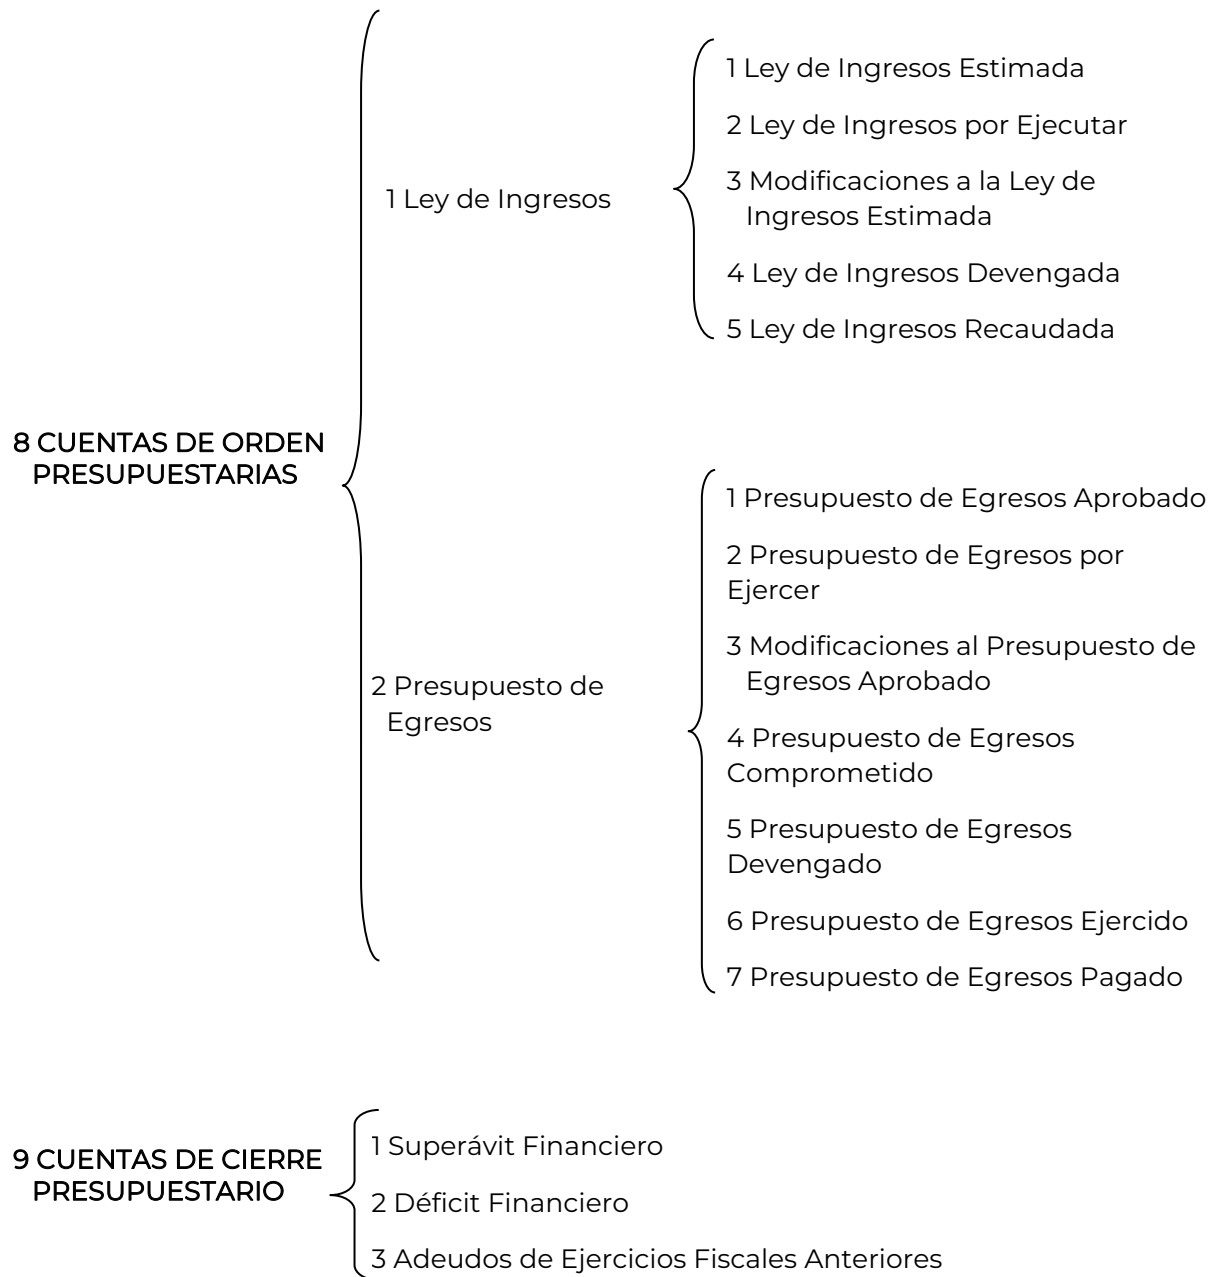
8 CUENTAS DE ORDEN PRESUPUESTARIAS

1 Ley de Ingresos

1 Ley de Ingresos Estimada

2 Ley de Ingresos por Ejecutar

3 Modificaciones a la Ley de Ingresos Estimada

4 Ley de Ingresos Devengada

5 Ley de Ingresos Recaudada

2 Presupuesto de Egresos

1 Presupuesto de Egresos Aprobado

2 Presupuesto de Egresos por Ejercer

3 Modificaciones al Presupuesto de Egresos Aprobado

4 Presupuesto de Egresos Comprometido

5 Presupuesto de Egresos Devengado

6 Presupuesto de Egresos Ejercido

7 Presupuesto de Egresos Pagado

9 CUENTAS DE CIERRE PRESUPUESTARIO

1 Superávit Financiero

2 Déficit Financiero

3 Adeudos de Ejercicios Fiscales Anteriores